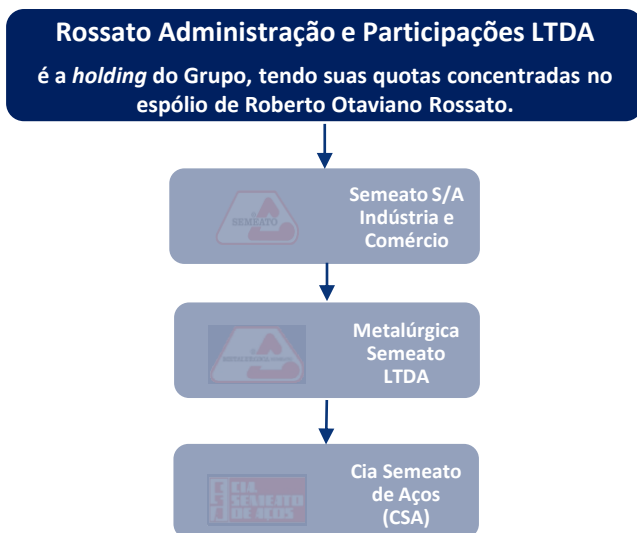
Rossato Administração e Participações LTDA

é a *holding* do Grupo, tendo suas quotas concentradas no espólio de Roberto Otaviano Rossato.

SEMEATO

Semeato S/A Indústria e Comércio

METALÚRGICA SEMEATO

Metalúrgica Semeato LTDA

CIA SEMEATO DE AÇOS

Cia Semeato de Aços (CSA)